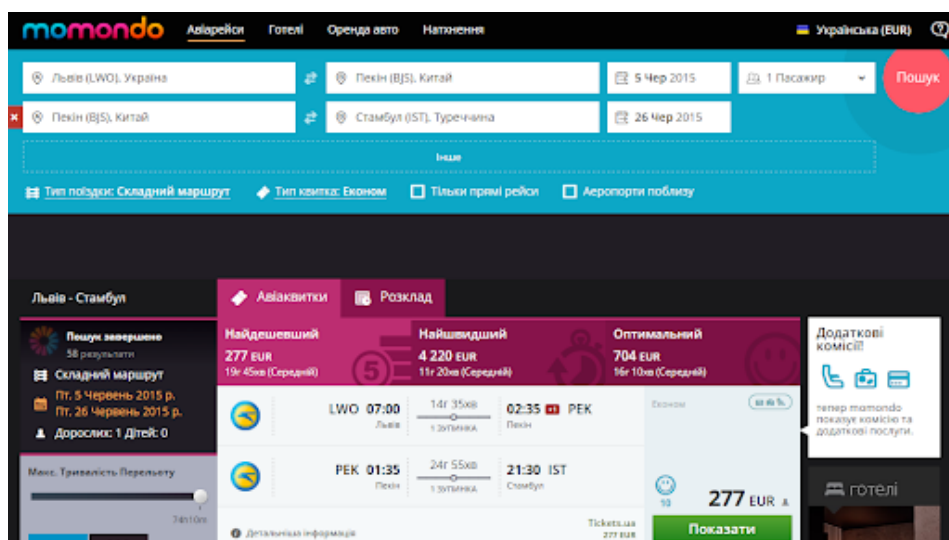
momondo Авіарейси Готелі Оренда авто Натхнення Українська (EUR)

Львів (LWO), Україна
Пекін (BJS), Китай
5 Чер 2015
1 Пасажир
Пошук

Пекін (BJS), Китай
Стамбул (IST), Туреччина
26 Чер 2015

Інше

Тип поїздки: Складний маршрут
Тип квитка: Економ
Тільки прямі рейси
Аеропорти поблизу

Львів - Стамбул

Авіаквитки
Розклад

Пошук завершено
58 результати
Складний маршрут
Пт. 5 Червень 2015 р.
Пт. 26 Червень 2015 р.
Дорослих: 1 Дітей: 0

Макс. Тривалість Перельоту
74h10m

Найдешевший
277 EUR
19г 45хв (Середній)

Найшвидший
4 220 EUR
11г 20хв (Середній)

Оптимальний
704 EUR
16г 10хв (Середній)

LWO 07:00
Львів
14г 35хв
1 ЗУПИНКА
02:35 PEK
Пекін

PEK 01:35
Пекін
24г 55хв
1 ЗУПИНКА
21:30 IST
Стамбул

Економ

10
277 EUR

Детальніша інформація
Tickets.ua
277 EUR
Показати

Додаткові комісії!

тепер momondo показує комісію та додаткові послуги.

готелі